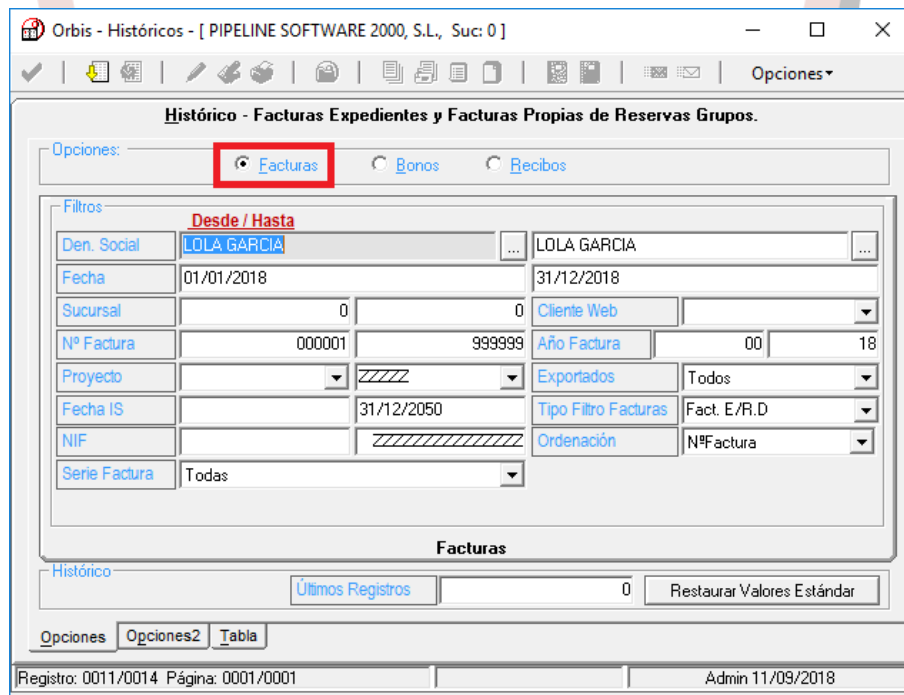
Orbis - Históricos - [ PIPELINE SOFTWARE 2000, S.L., Suc: 0 ]

Opciones▾

Histórico - Facturas Expedientes y Facturas Propias de Reservas Grupos.

Opciones:
Facturas
Bonos
Recibos

Filtros
Desde / Hasta

| Den. Social | LOLA GARCIA | ... | LOLA GARCIA | ... |
|---|---|---|---|---|
| Fecha | 01/01/2018 | | 31/12/2018 | |
| Sucursal | 0 | 0 | Cliente Web | |
| Nº Factura | 000001 | 999999 | Año Factura | 00 / 18 |
| Proyecto | | ZZZZZ | Exportados | Todos |
| Fecha IS | | 31/12/2050 | Tipo Filtro Facturas | Fact. E/R.D |
| NIF | | ZZZZZZZZZZZZZZ | Ordenación | NºFactura |
| Serie Factura | Todas | | | |

Facturas

Histórico
Últimos Registros 0
Restaurar Valores Estándar

Opciones | Opciones2 | Tabla

Registro: 0011/0014 Página: 0001/0001 | Admin 11/09/2018